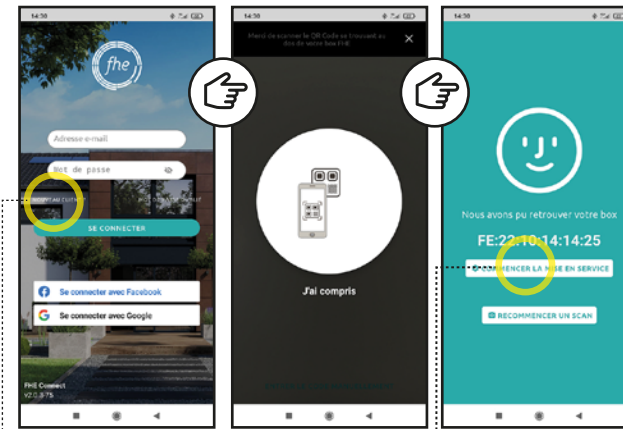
14:30

fhe

Adresse e-mail

Mot de passe

SE CONNECTER

Se connecter avec Facebook

Se connecter avec Google

FHE Connect
V2.0.8.75

14:30

Merci de scanner le QR Code se trouvant au dos de votre box FHE

J'ai compris

14:30

Nous avons pu retrouver votre box

FE:22:10:14:14:25

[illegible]MENCER LA M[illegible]E EN SERVICE

RECOMMENCER UN SCAN